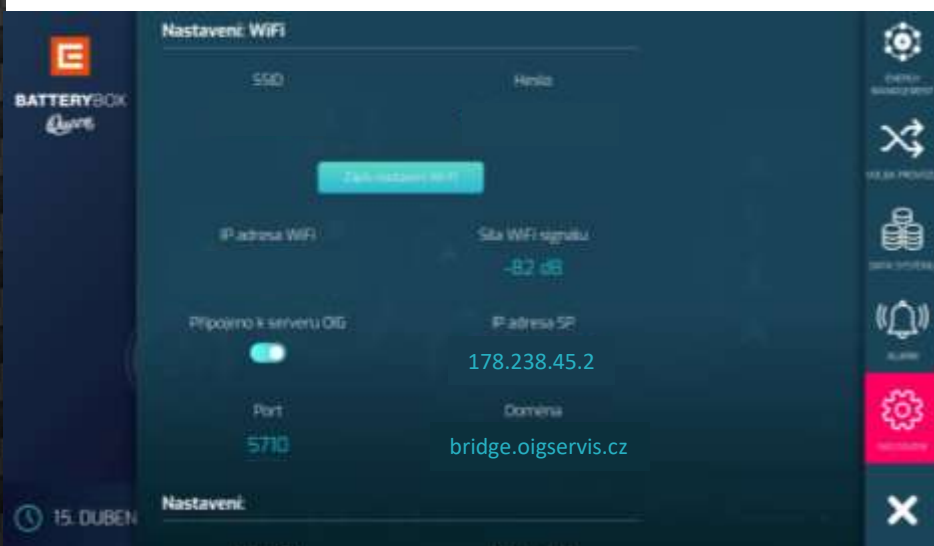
BATTERYBOX
Quarz

Nastavení WiFi

SSID

Heslo

Začít nastavení WiFi

IP adresa WiFi

Síla WiFi signálu
-82 dB

Připojeno k serveru OIG

IP adresa SP
178.238.45.2

Port
5710

Doména
bridge.oigservis.cz

15. DUBEN

Nastavení

ENERGY MANAGEMENT

VOLBA PROVOZU

DATA SYSTÉMU

ALARM

NASTAVENÍ